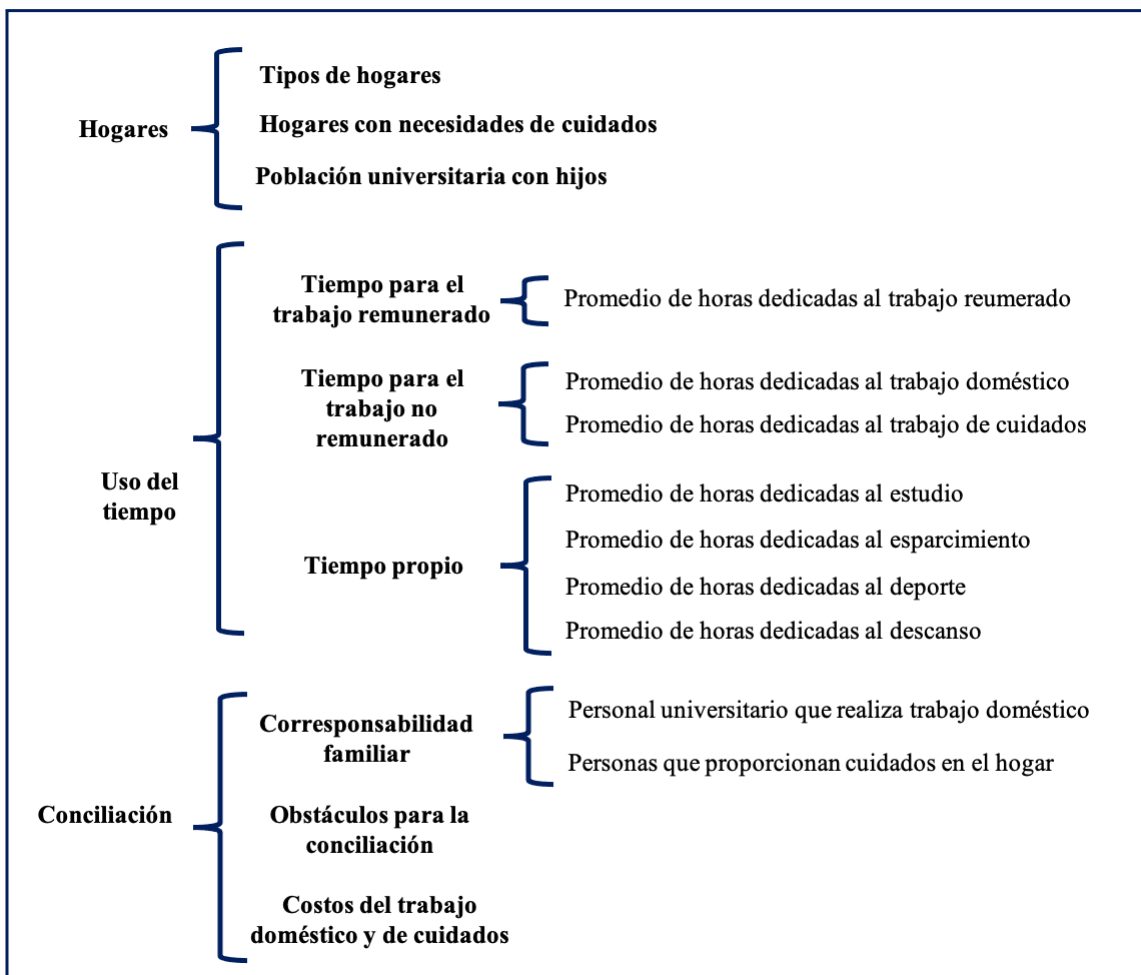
Hogares

Tipos de hogares

Hogares con necesidades de cuidados

Población universitaria con hijos

Uso del tiempo

Tiempo para el trabajo remunerado

Promedio de horas dedicadas al trabajo reumerado

Tiempo para el trabajo no remunerado

Promedio de horas dedicadas al trabajo doméstico

Promedio de horas dedicadas al trabajo de cuidados

Tiempo propio

Promedio de horas dedicadas al estudio

Promedio de horas dedicadas al esparcimiento

Promedio de horas dedicadas al deporte

Promedio de horas dedicadas al descanso

Conciliación

Corresponsabilidad familiar

Personal universitario que realiza trabajo doméstico

Personas que proporcionan cuidados en el hogar

Obstáculos para la conciliación

Costos del trabajo doméstico y de cuidados